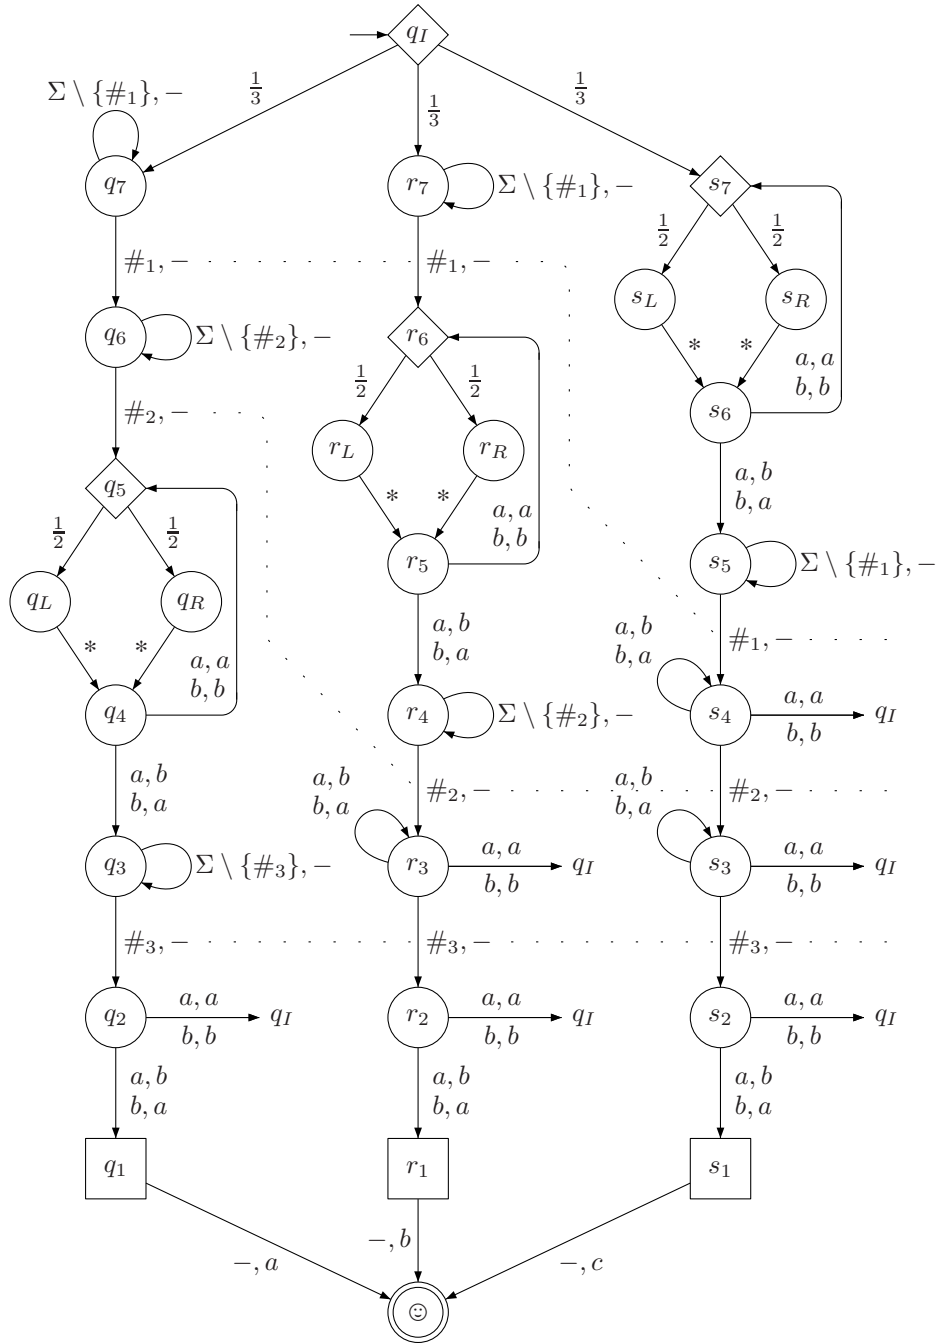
$q_I$

$\frac{1}{3}$ $\frac{1}{3}$ $\frac{1}{3}$

$\Sigma \setminus \{\#_1\}, -$

$q_7$ $r_7$ $\Sigma \setminus \{\#_1\}, -$ $s_7$

$\frac{1}{2}$ $\frac{1}{2}$

$\#_1, -$ $\#_1, -$

$s_L$ $s_R$

$q_6$ $\Sigma \setminus \{\#_2\}, -$ $r_6$

$*$ $*$ $a, a$ $b, b$

$\frac{1}{2}$ $\frac{1}{2}$

$\#_2, -$ $s_6$

$r_L$ $r_R$

$a, b$ $b, a$

$q_5$ $*$ $*$ $a, a$ $b, b$

$\frac{1}{2}$ $\frac{1}{2}$

$r_5$ $s_5$ $\Sigma \setminus \{\#_1\}, -$

$q_L$ $q_R$

$a, b$ $b, a$ $a, b$ $b, a$ $\#_1, -$

$*$ $*$ $a, a$ $b, b$

$q_4$ $r_4$ $\Sigma \setminus \{\#_2\}, -$ $s_4$ $a, a$ $b, b$ $q_I$

$a, b$ $b, a$ $a, b$ $b, a$ $\#_2, -$ $a, b$ $b, a$ $\#_2, -$

$q_3$ $\Sigma \setminus \{\#_3\}, -$ $r_3$ $a, a$ $b, b$ $q_I$ $s_3$ $a, a$ $b, b$ $q_I$

$\#_3, -$ $\#_3, -$ $\#_3, -$

$q_2$ $a, a$ $b, b$ $q_I$ $r_2$ $a, a$ $b, b$ $q_I$ $s_2$ $a, a$ $b, b$ $q_I$

$a, b$ $b, a$ $a, b$ $b, a$ $a, b$ $b, a$

$q_1$ $r_1$ $s_1$

$-, a$ $-, b$ $-, c$

☺